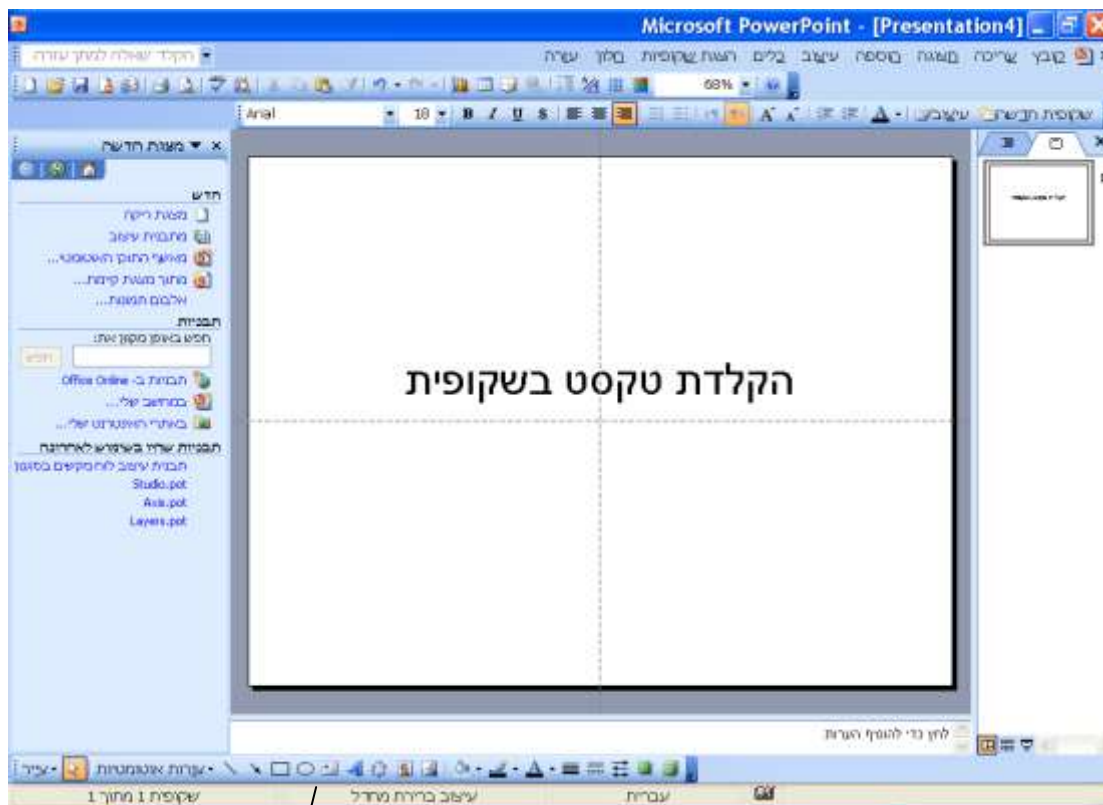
Microsoft PowerPoint - [Presentation4]

קובץ עריכה תצוגה הוספה עיצוב כלים הצגת שקופיות חלון עזרה

הקלד שאלה לקבלת עזרה

68%

Arial 18 B I U S

עיצוב שקופית חדשה

מצגת חדשה

חדש

מצגת ריקה

מתבנית עיצוב

מאשף התוכן האוטומטי...

מתוך מצגת קיימת...

אלבום תמונות...

תבניות

חפש באופן מקוון את:

חפש

תבניות ב- Office Online

במחשב שלי...

באתרי האינטרנט שלי...

תבניות שהיו בשימוש לאחרונה

תבנית עיצוב לזוהר במעגלים בסגנון

Studio.pot

Axis.pot

Layers.pot

הקלדת טקסט בשקופית

לחץ כדי להוסיף הערות

ציור · צורות אוטומטיות ·

שקופית 1 מתוך 1

עיצוב ברירת מחדל

עברית